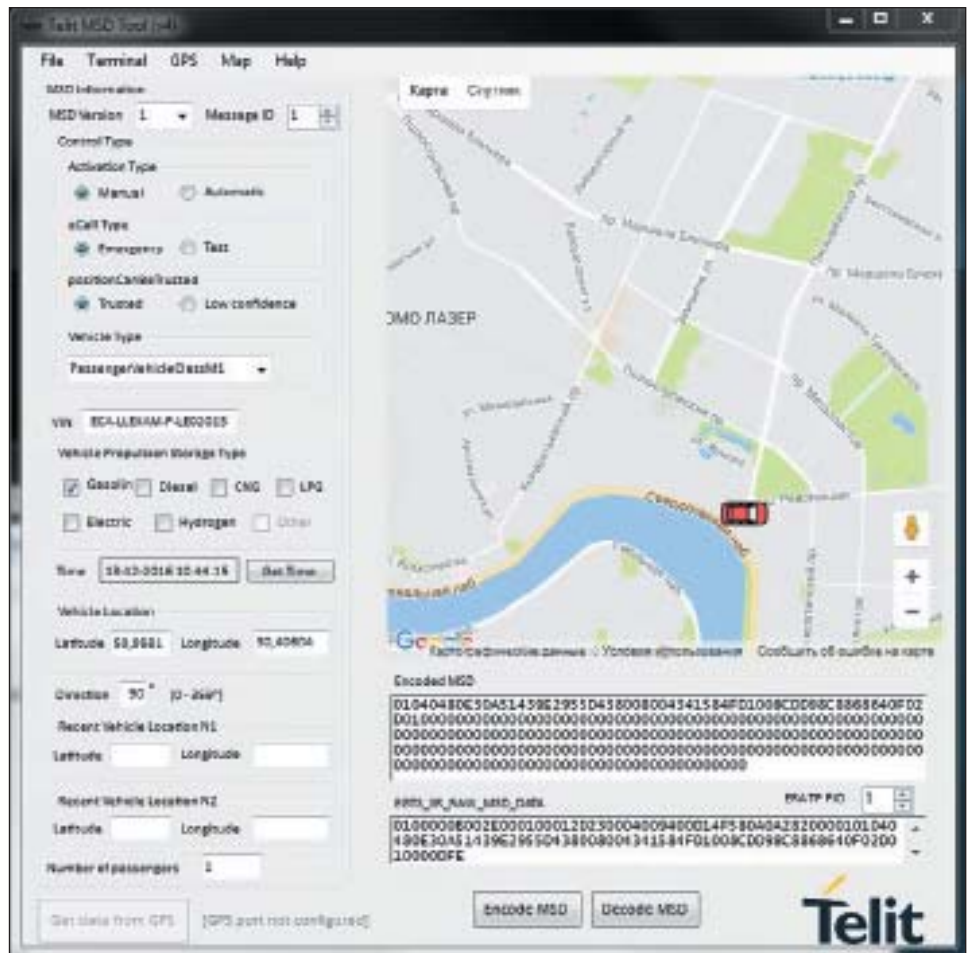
Telit MSD Tool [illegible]

File Terminal GPS Map Help

MSD Information

MSD Version 1 Message ID 1

Control Type

Activation Type

Manual Automatic

eCall Type

Emergency Test

positionCanBeTrusted

Trusted Low confidence

Vehicle Type

PassengerVehicleClassM1

VIN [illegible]

Vehicle Propulsion Storage Type

Gasoline Diesel CNG LPG

Electric Hydrogen Other

Time 18-03-2016 10:44:15 Get Time

Vehicle Location

Latitude 55,8681 Longitude 50,40804

Direction 90 ° (0 - 359°)

Recent Vehicle Location N1

Latitude Longitude

Recent Vehicle Location N2

Latitude Longitude

Number of passengers 1

Get data from GPS [GPS port not configured]

Карта Спутник

ОМО ЛАЗЕР

Google Картографические данные Условия использования Сообщить об ошибке на карте

Encoded MSD

01040480E50A5143962955D43800800434158 4FD1008CD098C8868640F02D01000000000000000000000000000000000000000000000000000000000000000000000000000000000000000000000000000000000000000000000000000000000000000000000000000000000000000000000

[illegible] ERATP PID 1

010000B002E000100012023000400940001 4F580A0A2820000101040480E50A5143962955D438008004341584FD1008CD098C8868640F02D010000DFE

Encode MSD Decode MSD

Telit